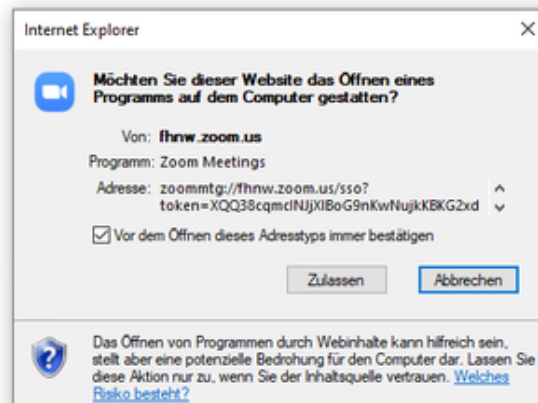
Internet Explorer

Möchten Sie dieser Website das Öffnen eines Programms auf dem Computer gestatten?

Von: fhnw.zoom.us

Programm: Zoom Meetings

Adresse: zoommtg://fhnw.zoom.us/sso?token=XQQ38cqmclNJjXIBoG9nKwNujkKBKG2xd

Vor dem Öffnen dieses Adresstyps immer bestätigen

Zulassen

Abbrechen

Das Öffnen von Programmen durch Webinhalte kann hilfreich sein, stellt aber eine potenzielle Bedrohung für den Computer dar. Lassen Sie diese Aktion nur zu, wenn Sie der Inhaltsquelle vertrauen. Welches Risiko besteht?